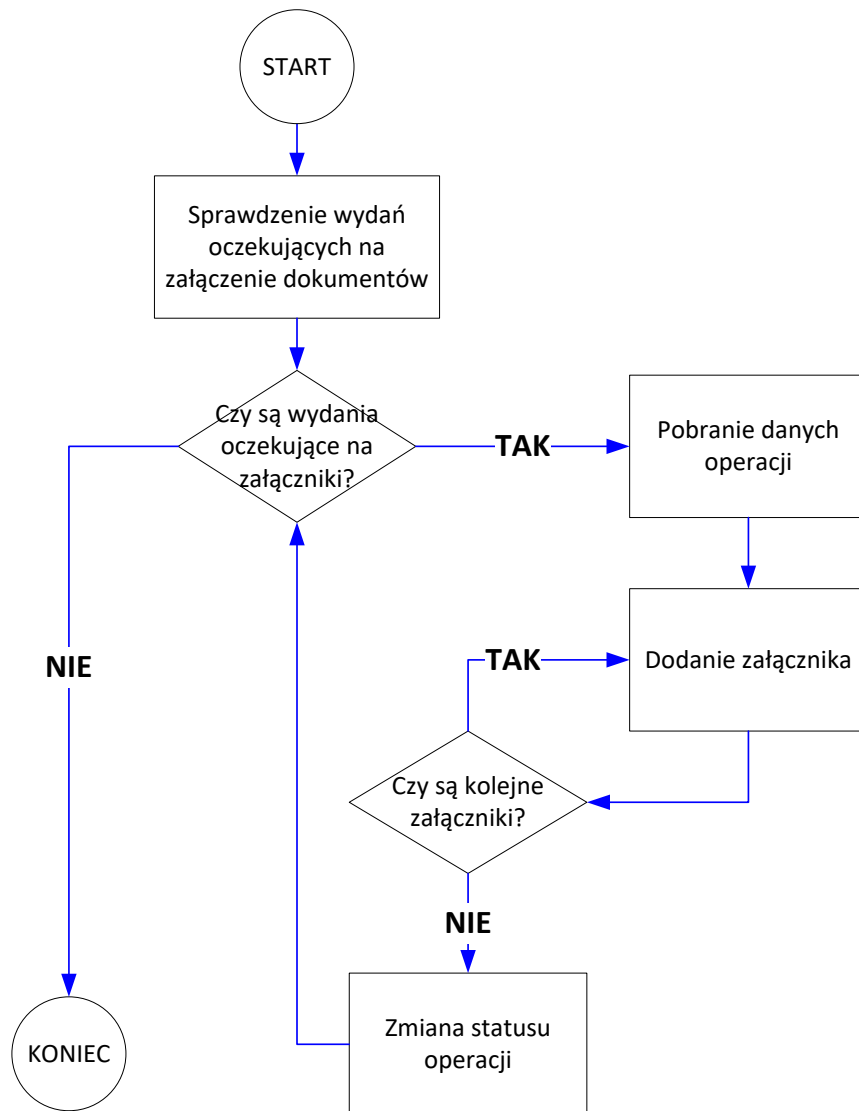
START

Sprawdzenie wydań oczekujących na załączenie dokumentów

Czy są wydania oczekujące na załączniki?

TAK

Pobranie danych operacji

NIE

TAK

Dodanie załącznika

Czy są kolejne załączniki?

NIE

Zmiana statusu operacji

KONIEC